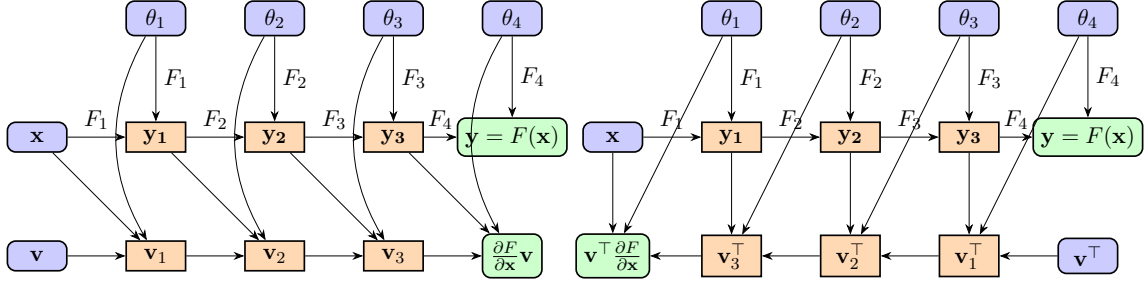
$\theta_1$ $\theta_2$ $\theta_3$ $\theta_4$

$F_1$ $F_2$ $F_3$ $F_4$

$\mathbf{x}$ $F_1$ $\mathbf{y_1}$ $F_2$ $\mathbf{y_2}$ $F_3$ $\mathbf{y_3}$ $F_4$ $\mathbf{y} = F(\mathbf{x})$

$\mathbf{v}$ $\mathbf{v}_1$ $\mathbf{v}_2$ $\mathbf{v}_3$ $\frac{\partial F}{\partial \mathbf{x}}\mathbf{v}$

$\theta_1$ $\theta_2$ $\theta_3$ $\theta_4$

$F_1$ $F_2$ $F_3$ $F_4$

$\mathbf{x}$ $F_1$ $\mathbf{y_1}$ $F_2$ $\mathbf{y_2}$ $F_3$ $\mathbf{y_3}$ $F_4$ $\mathbf{y} = F(\mathbf{x})$

$\mathbf{v}^\top \frac{\partial F}{\partial \mathbf{x}}$ $\mathbf{v}_3^\top$ $\mathbf{v}_2^\top$ $\mathbf{v}_1^\top$ $\mathbf{v}^\top$